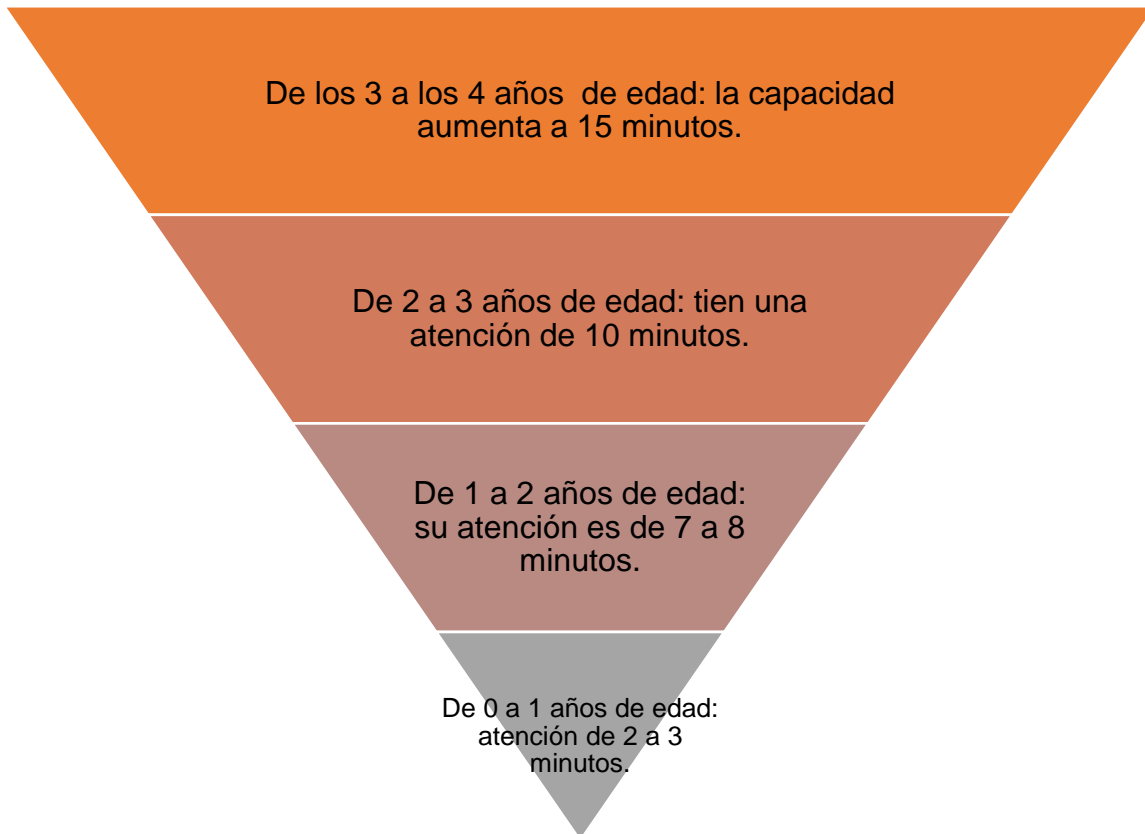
De los 3 a los 4 años de edad: la capacidad aumenta a 15 minutos.

De 2 a 3 años de edad: tien una atención de 10 minutos.

De 1 a 2 años de edad: su atención es de 7 a 8 minutos.

De 0 a 1 años de edad: atención de 2 a 3 minutos.